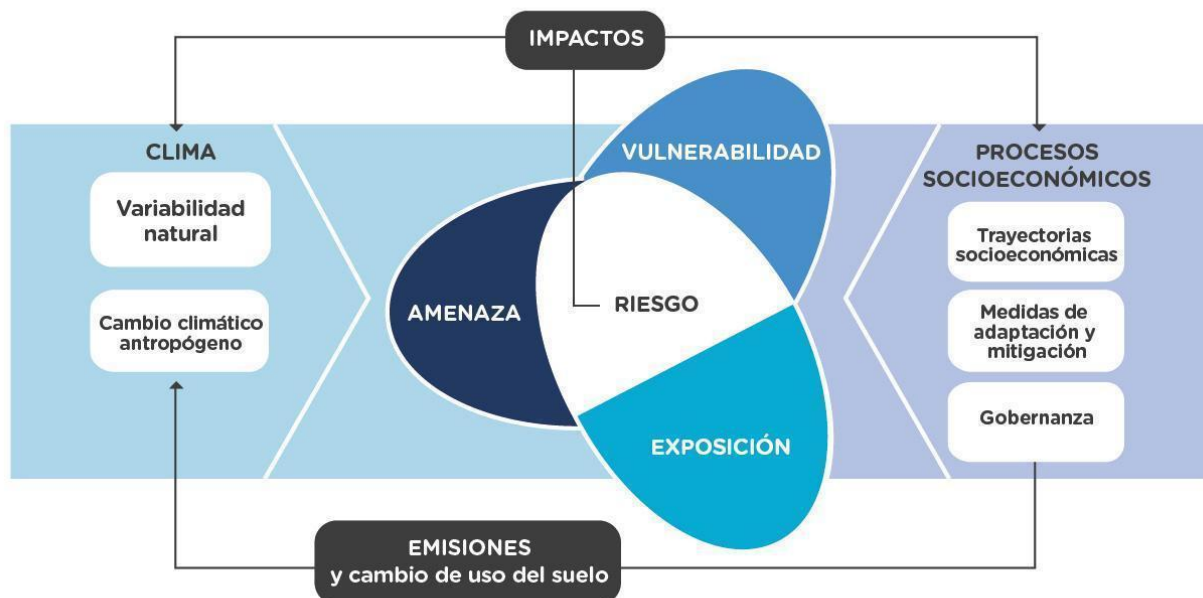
IMPACTOS

CLIMA

Variabilidad natural

Cambio climático antropógeno

VULNERABILIDAD

AMENAZA

RIESGO

EXPOSICIÓN

PROCESOS SOCIOECONÓMICOS

Trayectorias socioeconómicas

Medidas de adaptación y mitigación

Gobernanza

EMISIONES
y cambio de uso del suelo